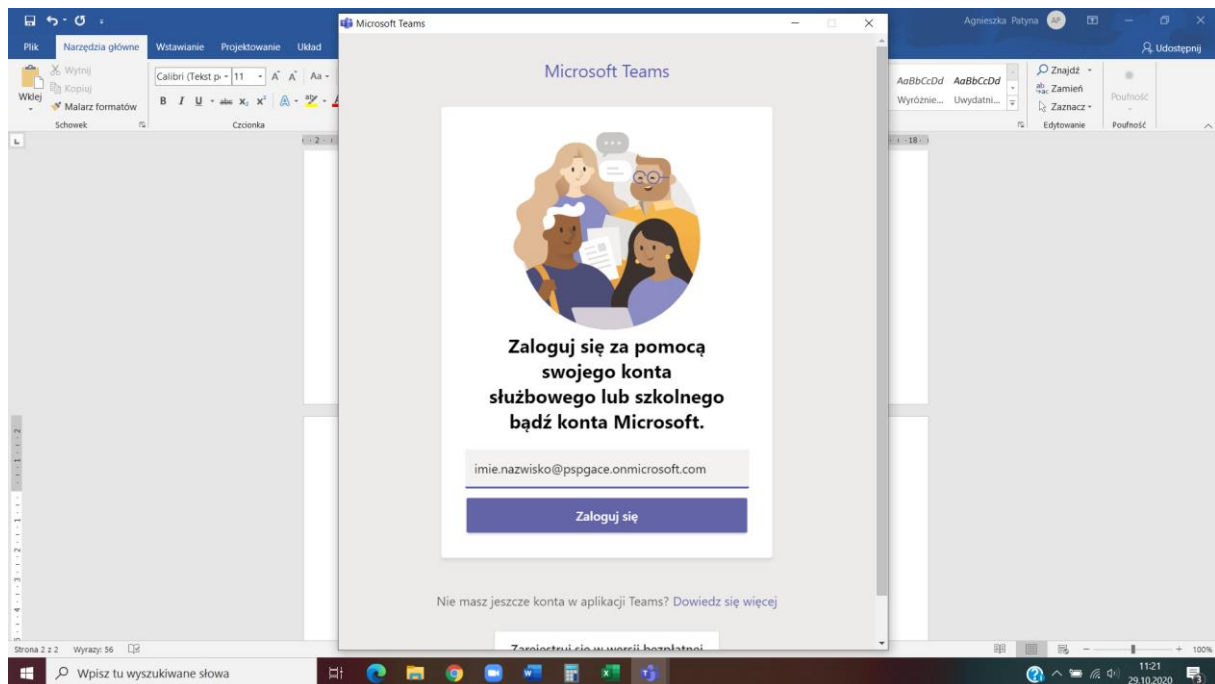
Microsoft Teams

Agnieszka Patyna AP

Plik Narzędzia główne Wstawianie Projektowanie Układ

Udostępnij

Wytnij
Kopiuj
Wklej
Malarz formatów
Schowek

Calibri (Tekst p 11 A A Aa
B I U abc x₂ x²
Czcionka

AaBbCcDd AaBbCcDd
Wyróżnie... Uwydatni...

Znajdź
Zamień
Zaznacz
Edytowanie

Poufność
Poufność

Microsoft Teams

Zaloguj się za pomocą swojego konta służbowego lub szkolnego bądź konta Microsoft.

imie.nazwisko@pspgace.onmicrosoft.com

Zaloguj się

Nie masz jeszcze konta w aplikacji Teams? Dowiedz się więcej

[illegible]

Strona 2 z 2 Wyrazy: 56

100%

Wpisz tu wyszukiwane słowa

11:21
29.10.2020